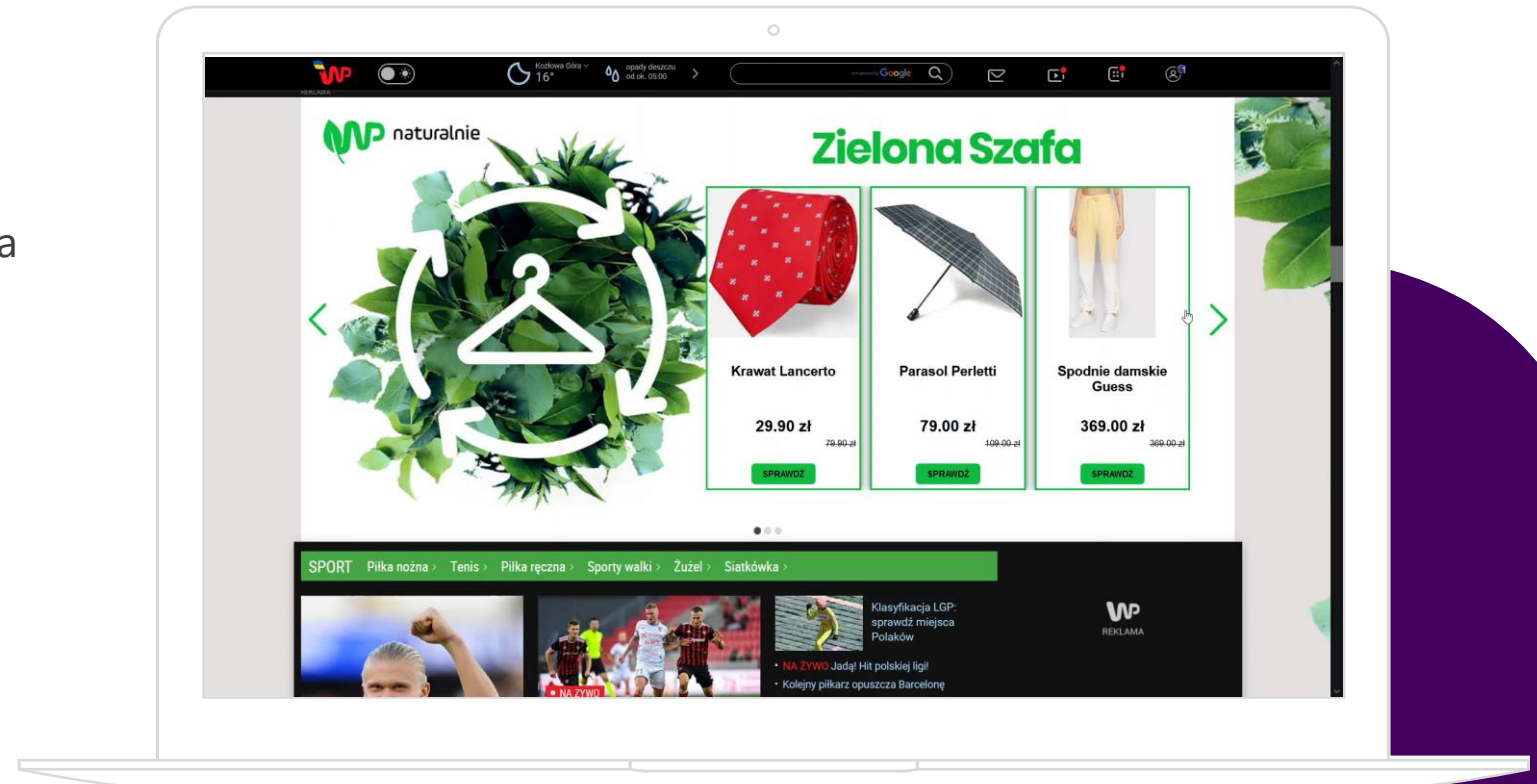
a

WP
REKLAMA

Kozłowa Góra
16°

opady deszczu
od ok. 05:00

Google

WP naturalnie

Zielona Szafa

Krawat Lancerto

29.90 zł

79.90 zł

SPRAWDŹ

Parasol Perletti

79.00 zł

109.00 zł

SPRAWDŹ

Spodnie damskie Guess

369.00 zł

369.00 zł

SPRAWDŹ

SPORT Piłka nożna › Tenis › Piłka ręczna › Sporty walki › Żużel › Siatkówka ›

Klasyfikacja LGP: sprawdź miejsca Polaków

• NA ŻYWO Jadą! Hit polskiej ligi!

• Kolejny piłkarz opuszcza Barcelonę

NA ŻYWO

WP
REKLAMA